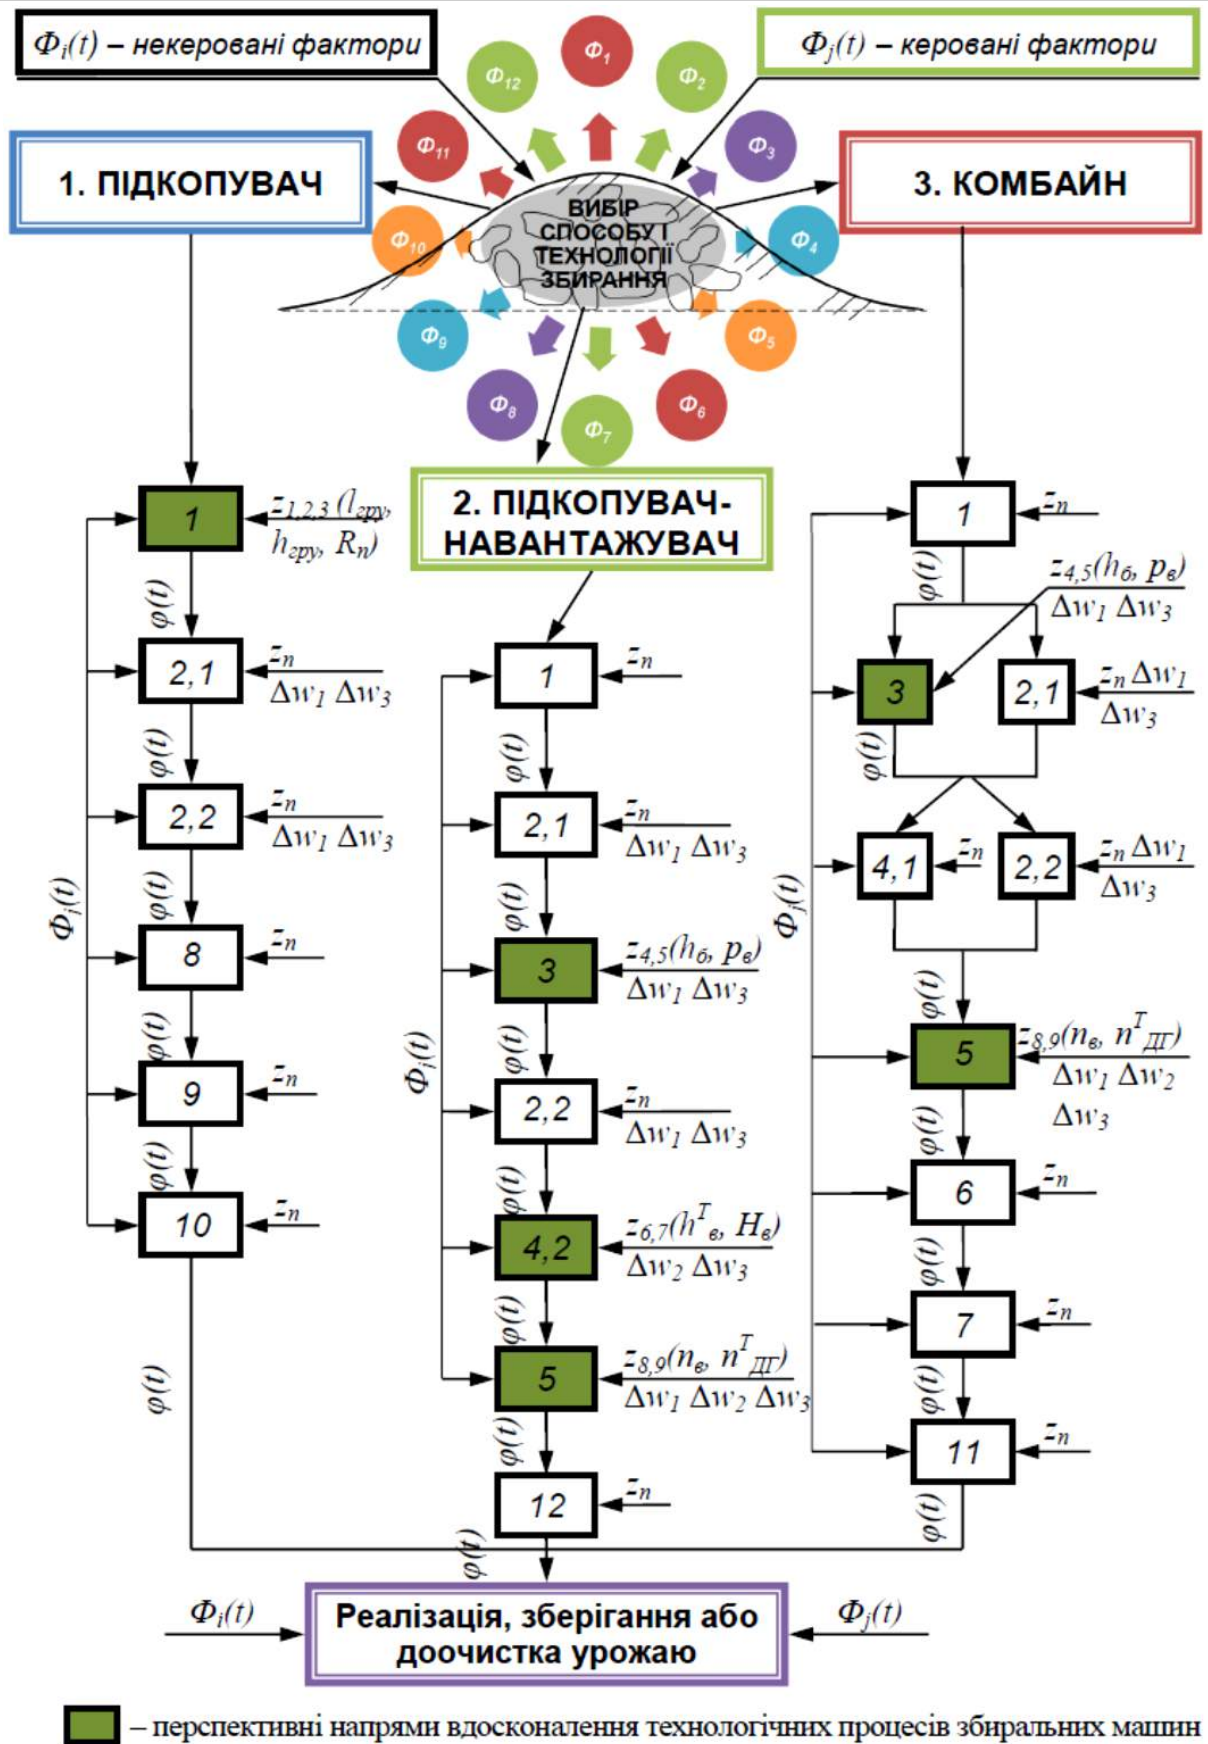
$Ф_i(t)$ – некеровані фактори

$Ф_j(t)$ – керовані фактори

$Ф_1$ $Ф_2$ $Ф_3$ $Ф_4$ $Ф_5$ $Ф_6$ $Ф_7$ $Ф_8$ $Ф_9$ $Ф_{10}$ $Ф_{11}$ $Ф_{12}$

1. ПІДКОПУВАЧ

ВИБІР СПОСОБУ І ТЕХНОЛОГІЇ ЗБИРАННЯ

3. КОМБАЙН

2. ПІДКОПУВАЧ-НАВАНТАЖУВАЧ

1 $z_{1,2,3}(l_{гру}, h_{гру}, R_n)$
$\varphi(t)$
2,1 $z_n$ $\Delta w_1$ $\Delta w_3$
$\varphi(t)$
2,2 $z_n$ $\Delta w_1$ $\Delta w_3$
$\varphi(t)$
8 $z_n$
$\varphi(t)$
9 $z_n$
$\varphi(t)$
10 $z_n$
$Ф_i(t)$
$\varphi(t)$

1 $z_n$
$\varphi(t)$
2,1 $z_n$ $\Delta w_1$ $\Delta w_3$
$\varphi(t)$
3 $z_{4,5}(h_б, p_в)$ $\Delta w_1$ $\Delta w_3$
$\varphi(t)$
2,2 $z_n$ $\Delta w_1$ $\Delta w_3$
$\varphi(t)$
4,2 $z_{6,7}(h^T_в, H_в)$ $\Delta w_2$ $\Delta w_3$
$\varphi(t)$
5 $z_{8,9}(n_в, n^T_{ДГ})$ $\Delta w_1$ $\Delta w_2$ $\Delta w_3$
$\varphi(t)$
12 $z_n$
$Ф_i(t)$
$\varphi(t)$

1 $z_n$
$\varphi(t)$
$z_{4,5}(h_б, p_в)$ $\Delta w_1$ $\Delta w_3$
3
2,1 $z_n$ $\Delta w_1$ $\Delta w_3$
$\varphi(t)$
4,1 $z_n$
2,2 $z_n$ $\Delta w_1$ $\Delta w_3$
$Ф_j(t)$
$\varphi(t)$
5 $z_{8,9}(n_в, n^T_{ДГ})$ $\Delta w_1$ $\Delta w_2$ $\Delta w_3$
$\varphi(t)$
6 $z_n$
$\varphi(t)$
7 $z_n$
$\varphi(t)$
11 $z_n$
$\varphi(t)$

$Ф_i(t)$
Реалізація, зберігання або доочистка урожаю
$Ф_j(t)$

– перспективні напрями вдосконалення технологічних процесів збиральних машин